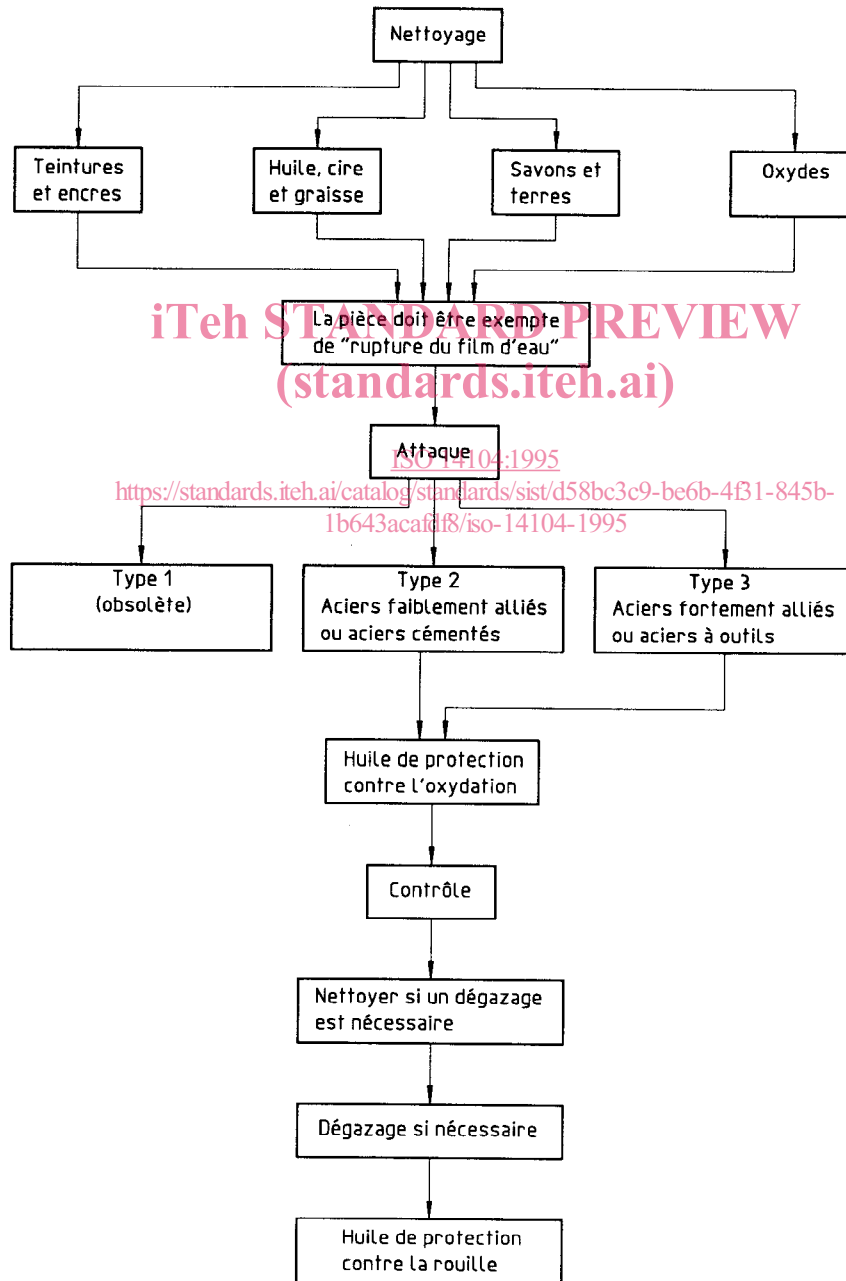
Nettoyage

Teintures et encres

Huile, cire et graisse

Savons et terres

Oxydes

iTeh STANDARD PREVIEW

La pièce doit être exempte de "rupture du film d'eau"

(standards.iteh.ai)

Attaque

ISO 14104:1995

https://standards.iteh.ai/catalog/standards/sist/d58bc3c9-be6b-4f31-845b-1b643acafdf8/iso-14104-1995

Type 1
(obsolète)

Type 2
Aciers faiblement alliés ou aciers cémentés

Type 3
Aciers fortement alliés ou aciers à outils

Huile de protection contre l'oxydation

Contrôle

Nettoyer si un dégazage est nécessaire

Dégazage si nécessaire

Huile de protection contre la rouille